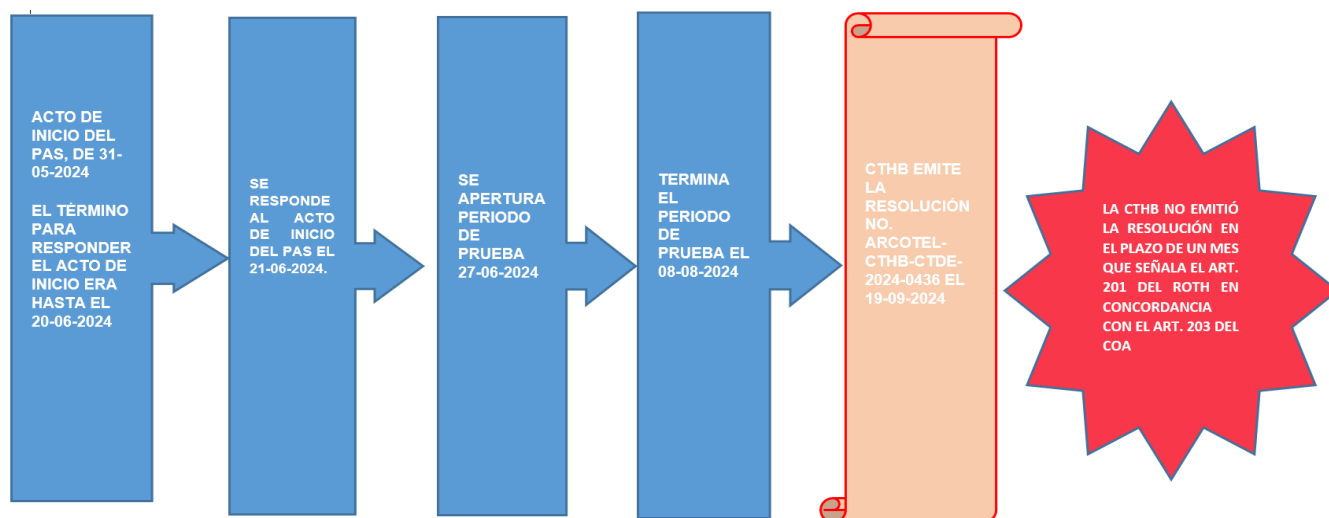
ACTO DE INICIO DEL PAS, DE 31-05-2024

EL TÉRMINO PARA RESPONDER EL ACTO DE INICIO ERA HASTA EL 20-06-2024

SE RESPONDE AL ACTO DE INICIO DEL PAS EL 21-06-2024.

SE APERTURA PERIODO DE PRUEBA 27-06-2024

TERMINA EL PERIODO DE PRUEBA EL 08-08-2024

CTHB EMITE LA RESOLUCIÓN NO. ARCOTEL-CTHB-CTDE-2024-0436 EL 19-09-2024

LA CTHB NO EMITIÓ LA RESOLUCIÓN EN EL PLAZO DE UN MES QUE SEÑALA EL ART. 201 DEL ROTH EN CONCORDANCIA CON EL ART. 203 DEL COA